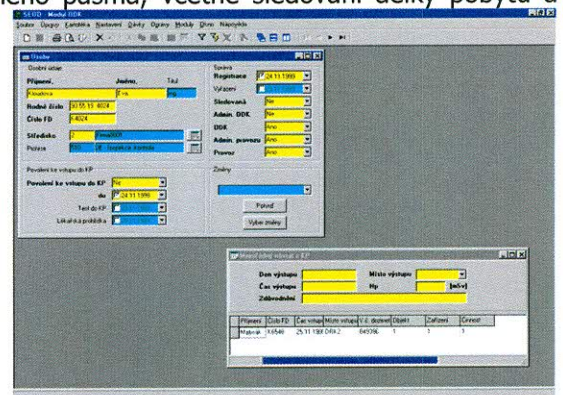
ného pásma, včetně sledování délky pobytu a

SEOD - Modul ODK
Soubor Úpravy Záznam Nastavení Úkoly Ograry Moduly Okno Nápověda

Osoba

Osobní údaje
Příjmení Jméno Titul
Klouzková Eva Ing.
Rodné číslo 50.55.11.4024
Číslo FD K4024
Středisko 2 Firma0005
Pozice 155 Fyzika-technika

Povolení ke vstupu do KP
Povolení ke vstupu do KP Ne
do 24.11.1999
Test do KP
Lékařská prohlídka

Správa
Registrace 24.11.1999
Vyřazení 00.00.0000
Sledovaná Ne
Admin. ODK Ne
ODK Ano
Admin. provozu Ano
Provoz Ano

Změny
Potvrdit
Výběr změny

Manuální vstup/výstup z KP
Den výstupu
Místo výstupu
Čas výstupu
Hp [mSv]
Zdůvodnění

| Příjmení | Číslo FD | Čas vstupu | Místo vstupu | V.č. dozimetru | Objekt | Zařízení | Činnost |
|---|---|---|---|---|---|---|---|
| Malinák | K6549 | 25.11.1999 | ODK 2 | 849396 | 1 | 1 | 1 |